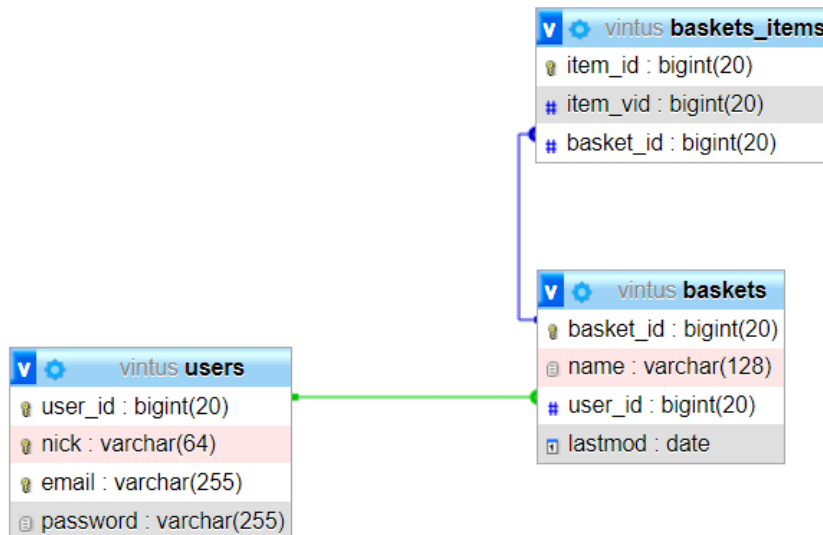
v vintus baskets_items
item_id : bigint(20)
item_vid : bigint(20)
basket_id : bigint(20)

v vintus baskets
basket_id : bigint(20)
name : varchar(128)
user_id : bigint(20)
lastmod : date

v vintus users
user_id : bigint(20)
nick : varchar(64)
email : varchar(255)
password : varchar(255)